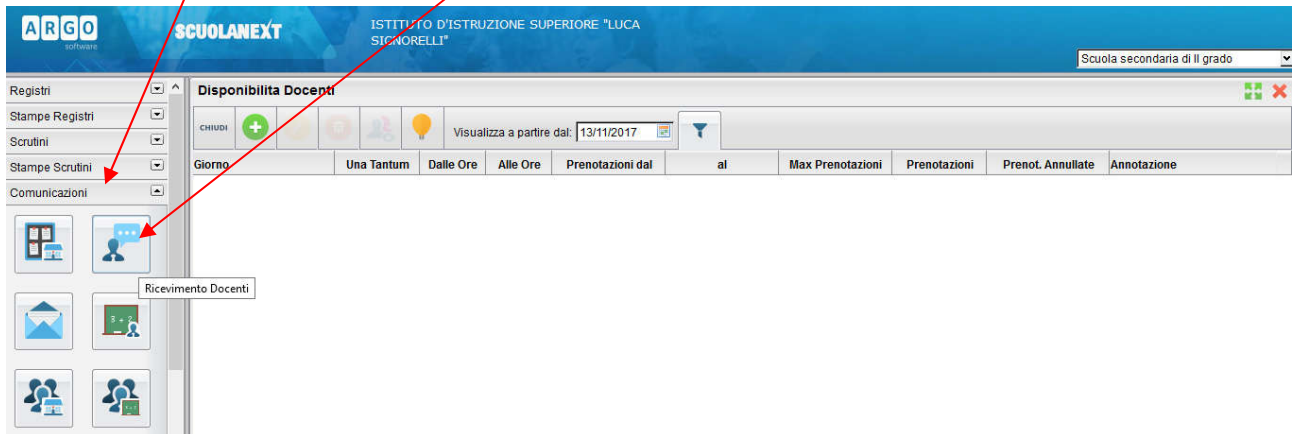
ARGO software
SCUOLANEXT
ISTITUTO D'ISTRUZIONE SUPERIORE "LUCA SIGNORELLI"
Scuola secondaria di II grado

Registri
Stampe Registri
Scrutini
Stampe Scrutini
Comunicazioni

Ricevimento Docenti

Disponibilita Docenti

CHIUDI
Visualizza a partire dal: 13/11/2017

| Giorno | Una Tantum | Dalle Ore | Alle Ore | Prenotazioni dal | al | Max Prenotazioni | Prenotazioni | Prenot. Annullate | Annotazione |
|---|---|---|---|---|---|---|---|---|---|